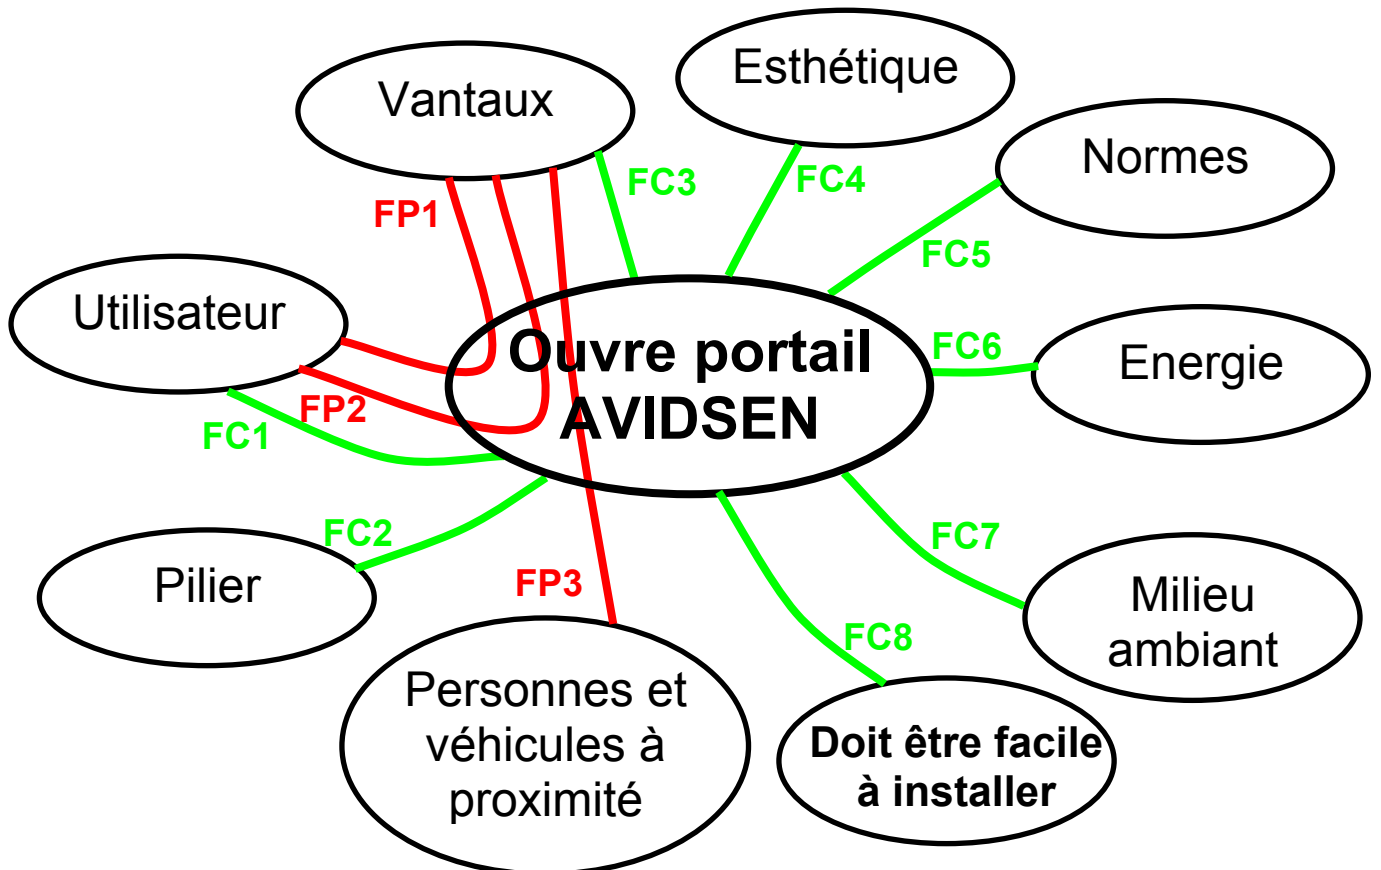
Vantaux

Esthétique

Normes

FC3

FC4

FP1

FC5

Utilisateur

Ouvre portail AVIDSEN

FC6

Energie

FP2

FC1

FC2

FC7

Pilier

FP3

Milieu ambiant

FC8

Personnes et véhicules à proximité

Doit être facile à installer